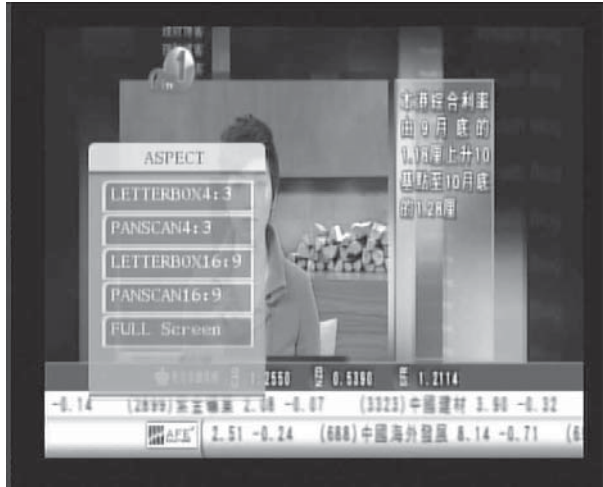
ASPECT

LETTERBOX4:3

PANSCAN4:3

LETTERBOX16:9

PANSCAN16:9

FULL Screen

本港綜合利率由9月底的1.16厘上升10基點至10月底的1.26厘

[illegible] 1.2550 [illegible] 0.5380 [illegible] 1.2114

-0.14 (2899)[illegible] 2.08 -0.07 (3323)中國建材 3.90 -0.32

AFE 2.51 -0.24 (688)中國海外發展 8.14 -0.71 (6